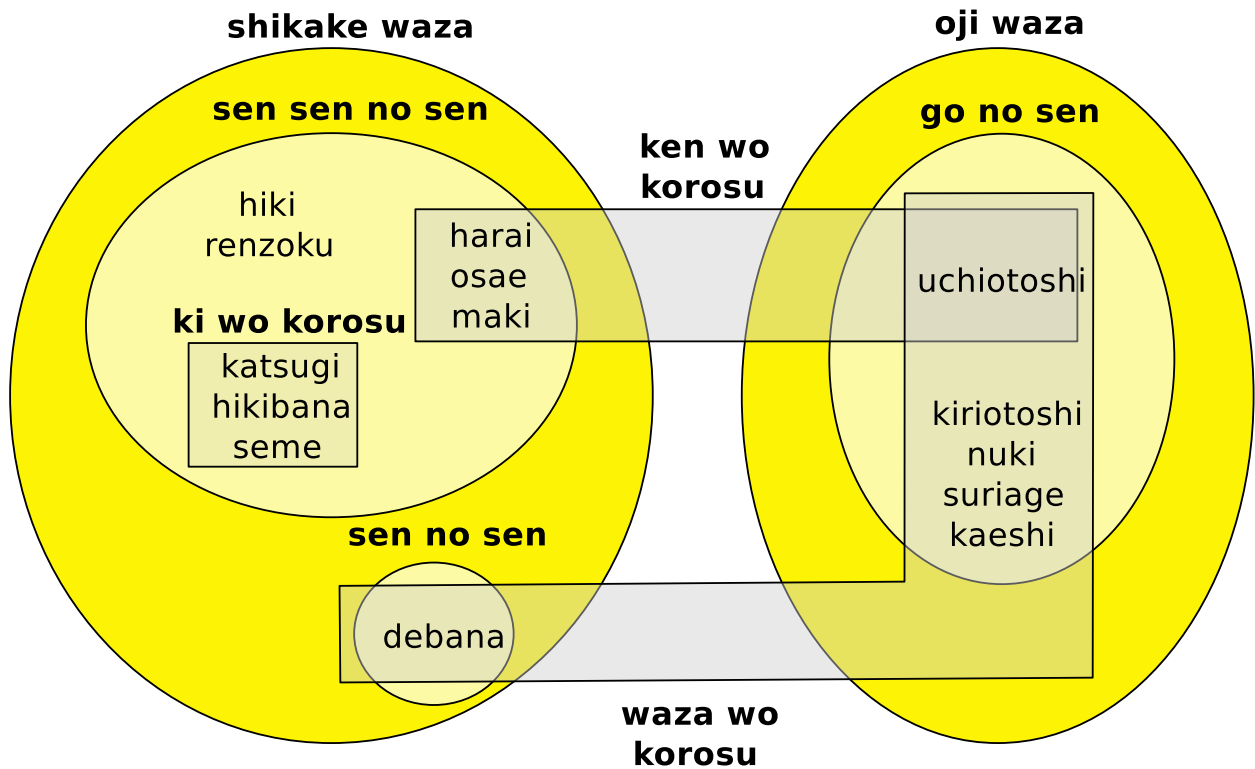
shikake waza

oji waza

sen sen no sen

go no sen

ken wo korosu

hiki
renzoku

harai
osae
maki

uchiotoshi

ki wo korosu

katsugi
hikibana
seme

kiriotoshi
nuki
suriage
kaeshi

sen no sen

debana

waza wo korosu